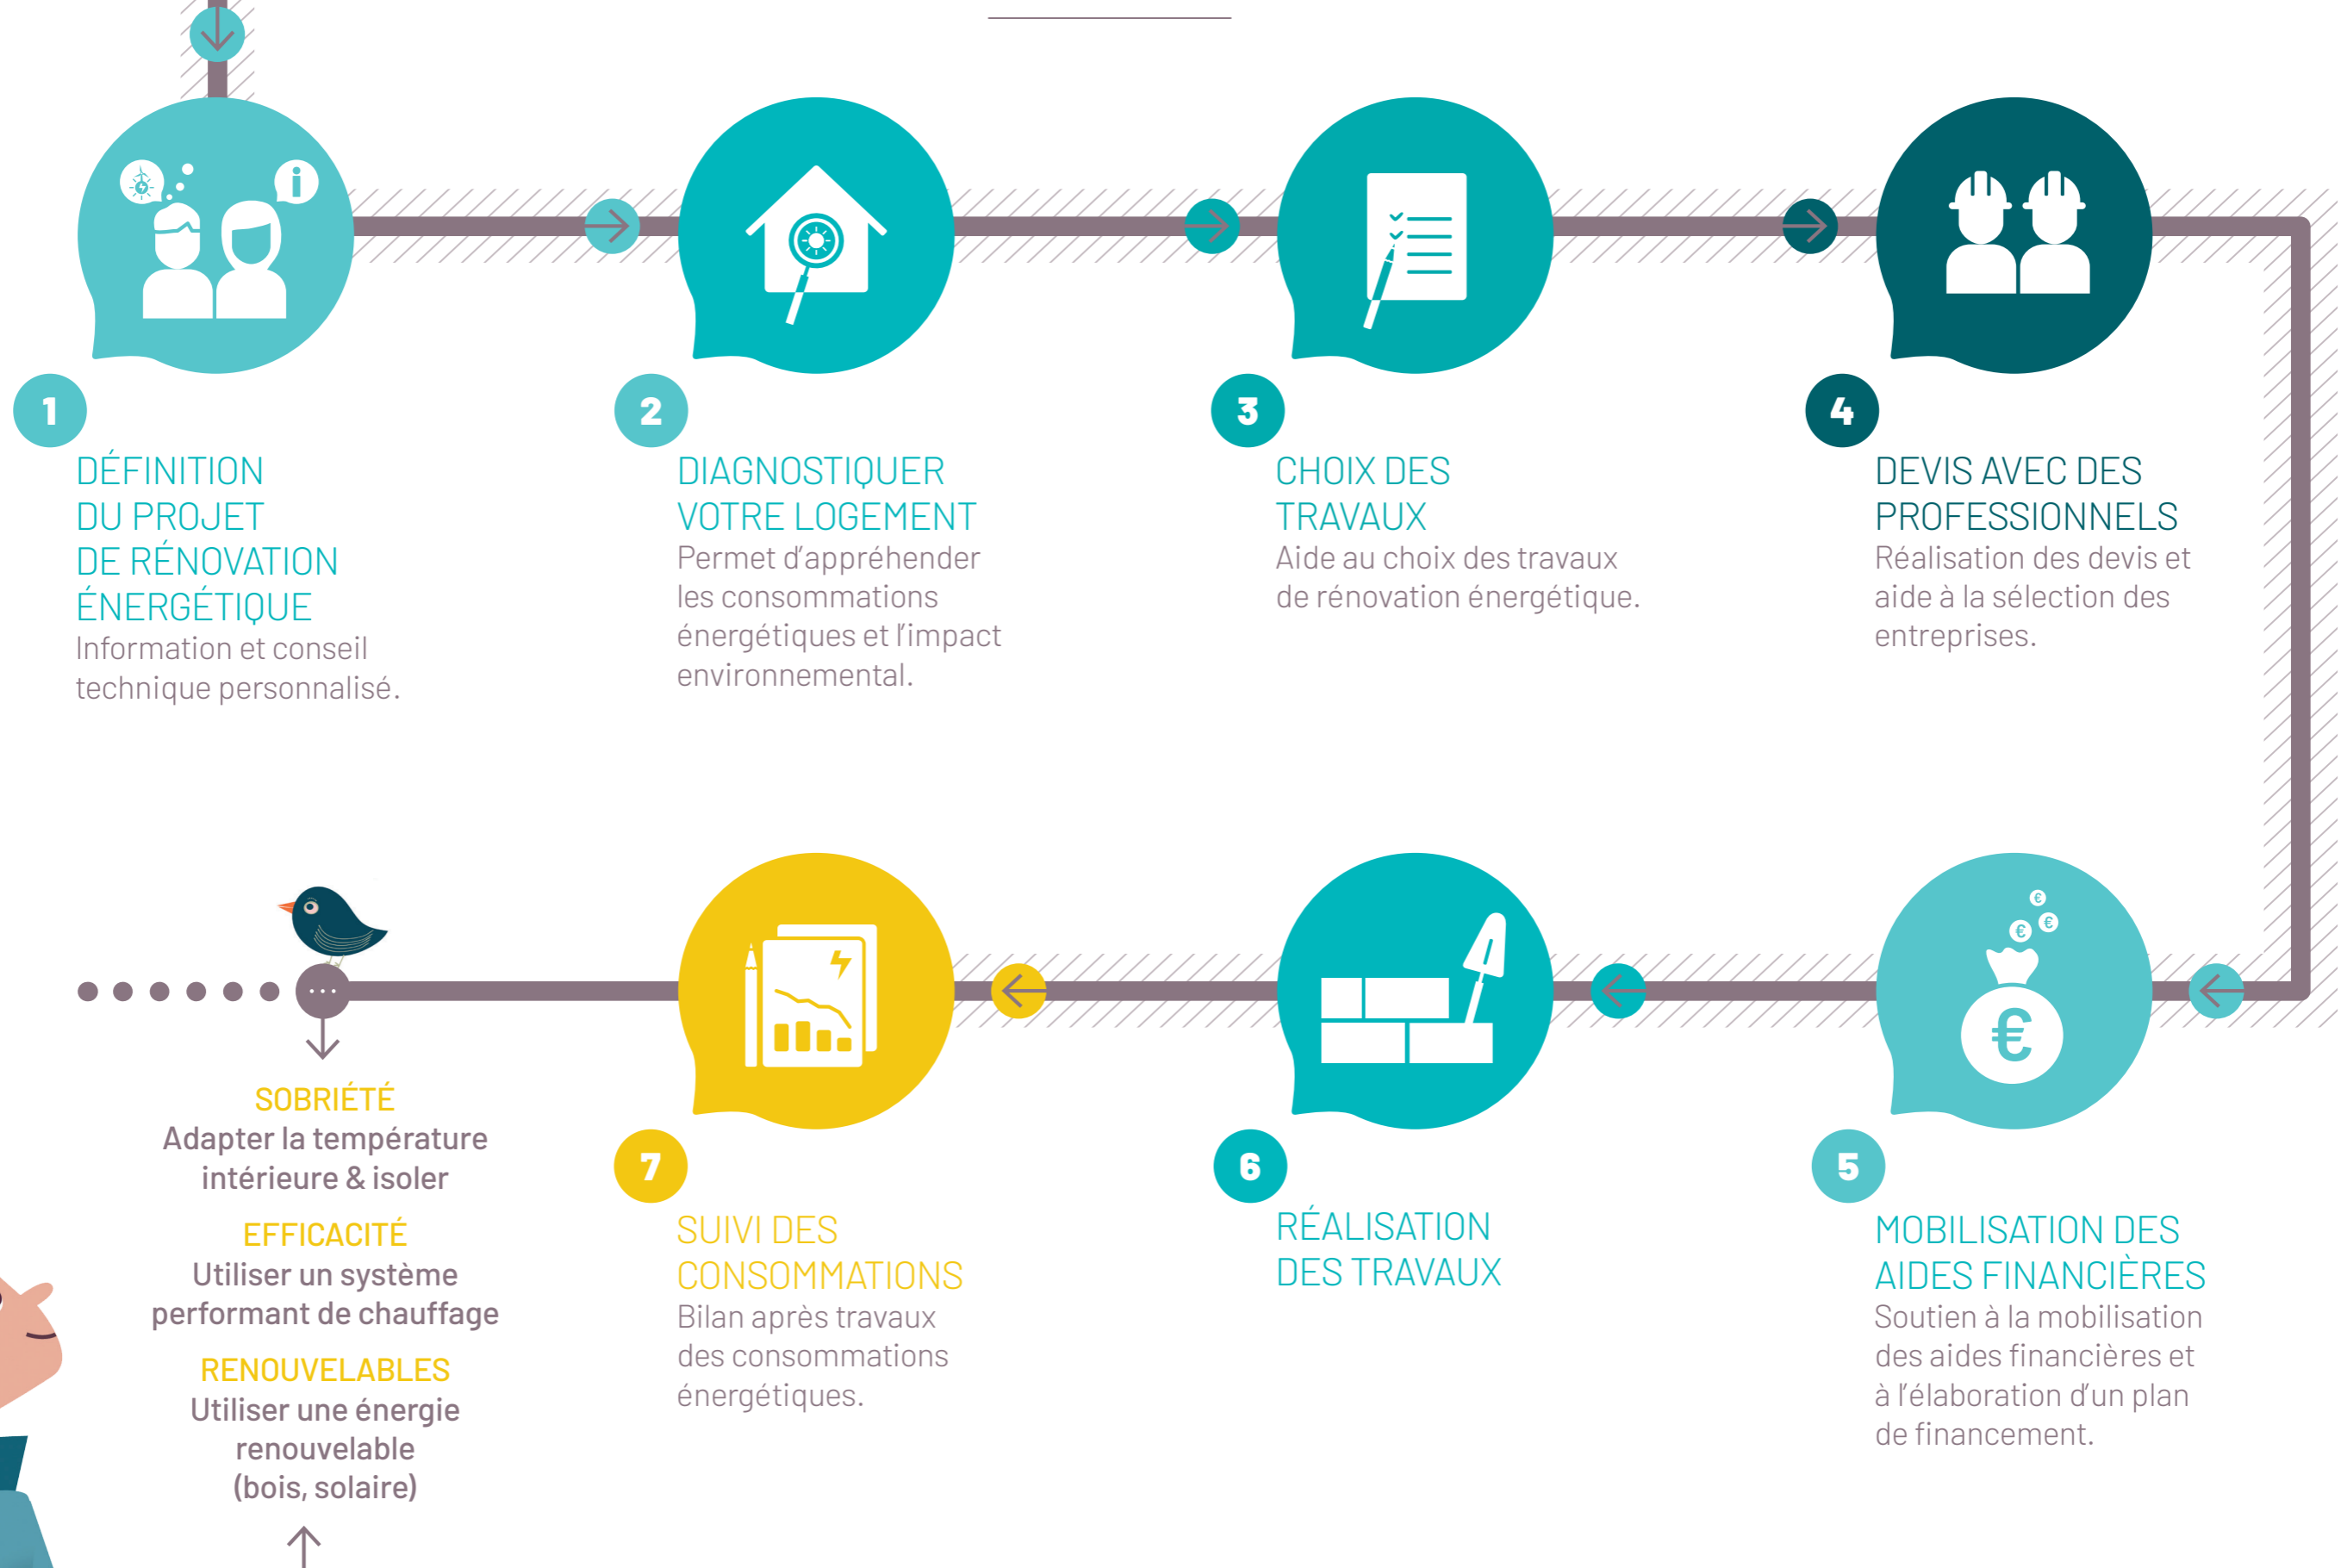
1
DÉFINITION DU PROJET DE RÉNOVATION ÉNERGÉTIQUE
Information et conseil technique personnalisé.

2
DIAGNOSTIQUER VOTRE LOGEMENT
Permet d'appréhender les consommations énergétiques et l'impact environnemental.

3
CHOIX DES TRAVAUX
Aide au choix des travaux de rénovation énergétique.

4
DEVIS AVEC DES PROFESSIONNELS
Réalisation des devis et aide à la sélection des entreprises.

5
MOBILISATION DES AIDES FINANCIÈRES
Soutien à la mobilisation des aides financières et à l'élaboration d'un plan de financement.

6
RÉALISATION DES TRAVAUX

7
SUIVI DES CONSOMMATIONS
Bilan après travaux des consommations énergétiques.

SOBRIÉTÉ
Adapter la température intérieure & isoler

EFFICACITÉ
Utiliser un système performant de chauffage

RENOUVELABLES
Utiliser une énergie renouvelable (bois, solaire)